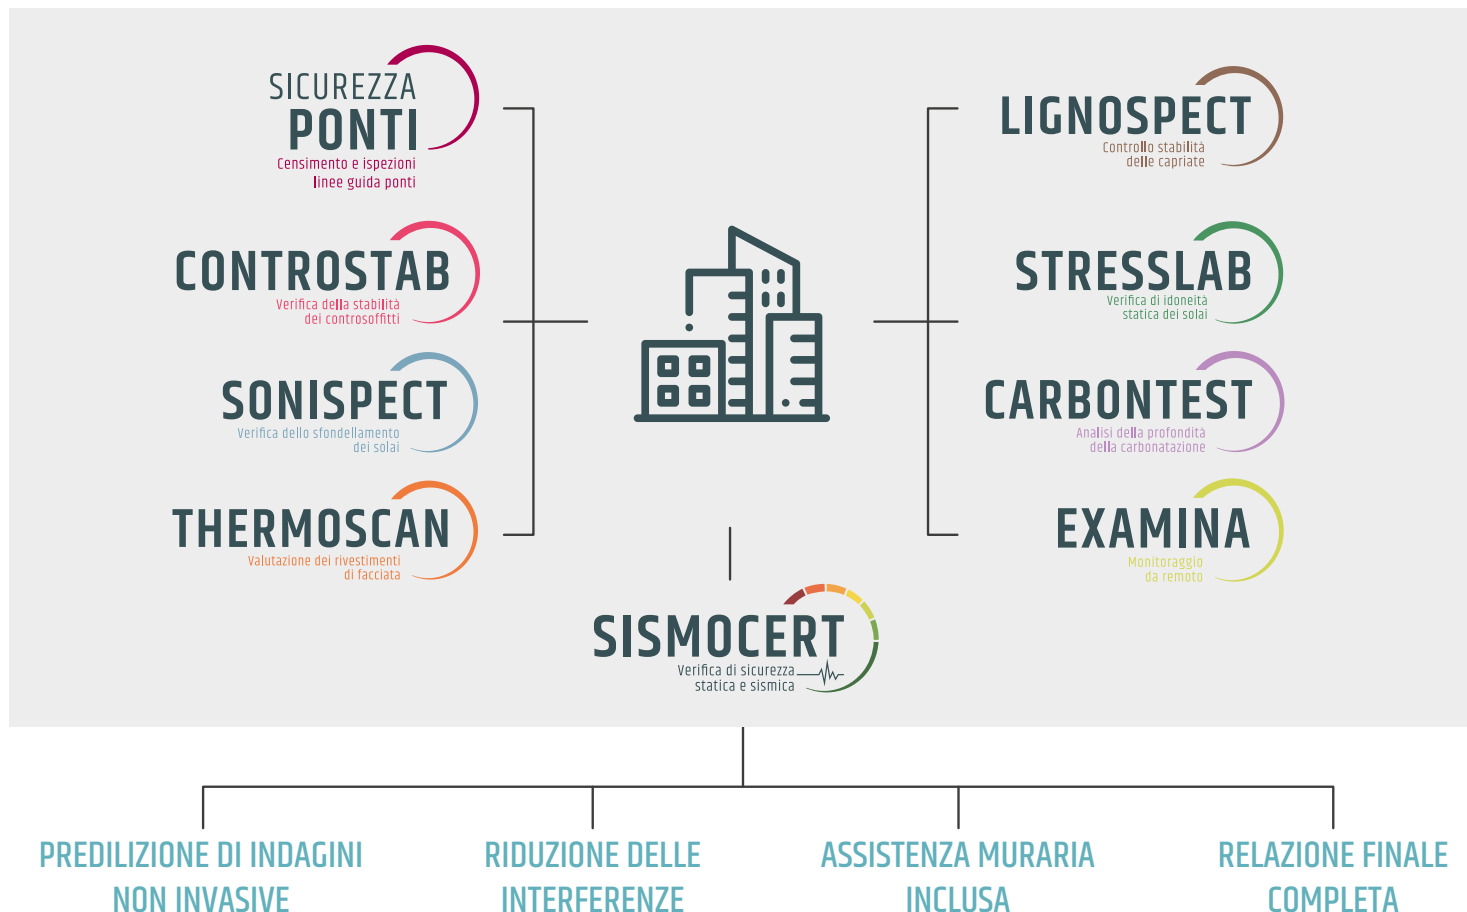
SICUREZZA
PONTI
Censimento e ispezioni
linee guida ponti

CONTROSTAB
Verifica della stabilità
dei controsoffitti

SONISPECT
Verifica dello sfondellamento
dei solai

THERMOSCAN
Valutazione dei rivestimenti
di facciata

LIGNOSPECT
Controllo stabilità
delle capriate

STRESSLAB
Verifica di idoneità
statica dei solai

CARBONTEST
Analisi della profondità
della carbonatazione

EXAMINA
Monitoraggio
da remoto

SISMOCERT
Verifica di sicurezza
statica e sismica

PREDILIZIONE DI INDAGINI NON INVASIVE

RIDUZIONE DELLE INTERFERENZE

ASSISTENZA MURARIA INCLUSA

RELAZIONE FINALE COMPLETA